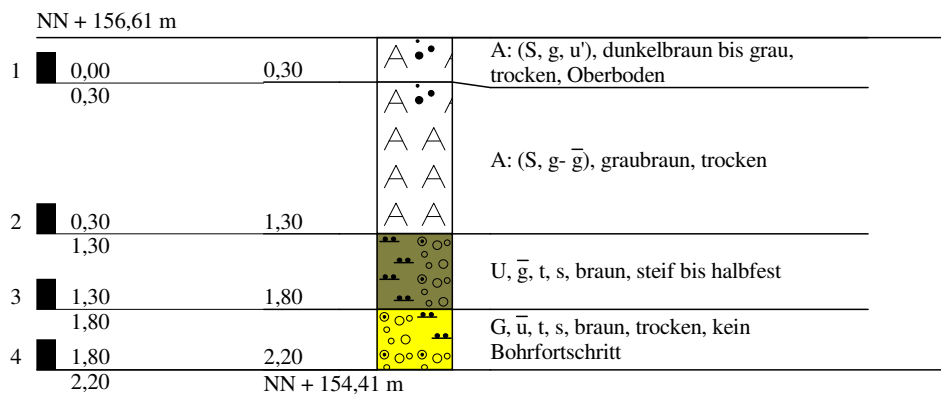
NN + 156,61 m

1 0,00 0,30
A: (S, g, u'), dunkelbraun bis grau, trocken, Oberboden

0,30
A: (S, g- $\overline{g}$), graubraun, trocken

2 0,30 1,30

1,30
U, $\overline{g}$, t, s, braun, steif bis halbfest

3 1,30 1,80

1,80
G, $\overline{u}$, t, s, braun, trocken, kein Bohrfortschritt

4 1,80 2,20

2,20 NN + 154,41 m